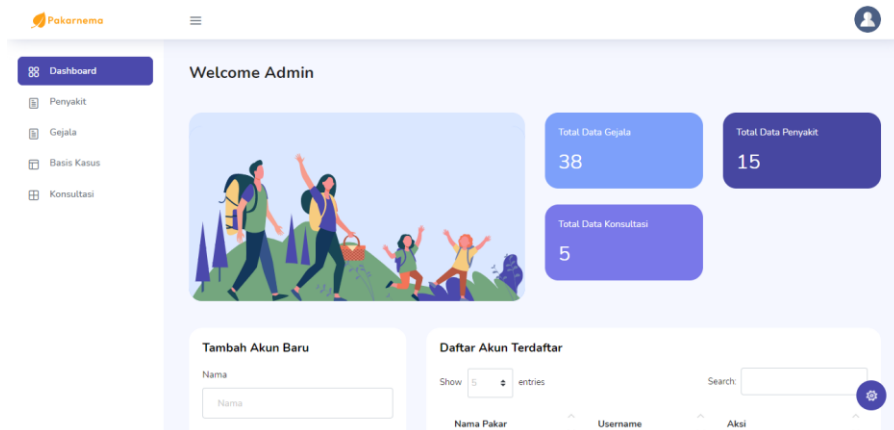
Pakarnema

Dashboard
Penyakit
Gejala
Basis Kasus
Konsultasi

Welcome Admin

Total Data Gejala
38

Total Data Penyakit
15

Total Data Konsultasi
5

Tambah Akun Baru
Nama
Nama

Daftar Akun Terdaftar
Show 5 entries
Search:

| Nama Pakar | Username | Aksi |
|---|---|---|